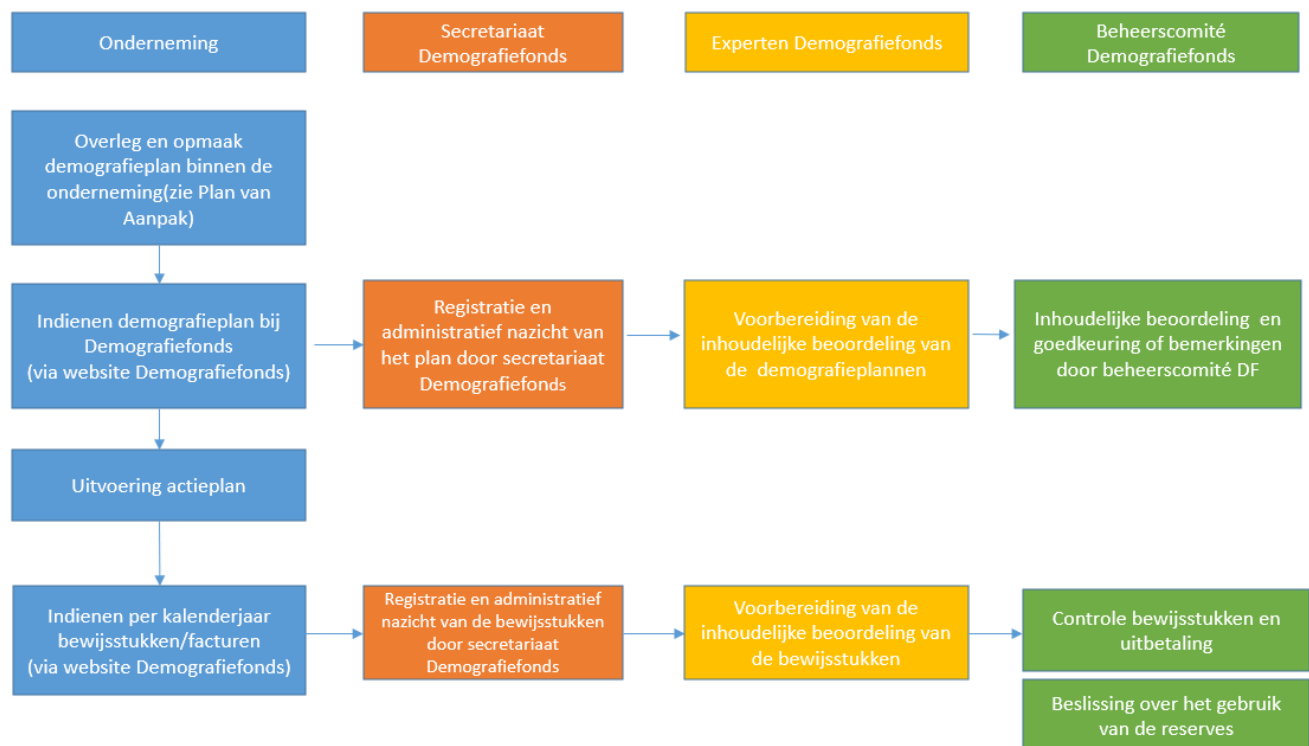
Onderneming

Secretariaat Demografiefonds

Experten Demografiefonds

Beheerscomité Demografiefonds

Overleg en opmaak demografieplan binnen de onderneming(zie Plan van Aanpak)

Indienen demografieplan bij Demografiefonds (via website Demografiefonds)

Registratie en administratief nazicht van het plan door secretariaat Demografiefonds

Voorbereiding van de inhoudelijke beoordeling van de demografieplannen

Inhoudelijke beoordeling en goedkeuring of bemerkingen door beheerscomité DF

Uitvoering actieplan

Indienen per kalenderjaar bewijsstukken/facturen (via website Demografiefonds)

Registratie en administratief nazicht van de bewijsstukken door secretariaat Demografiefonds

Voorbereiding van de inhoudelijke beoordeling van de bewijsstukken

Controle bewijsstukken en uitbetaling

Beslissing over het gebruik van de reserves